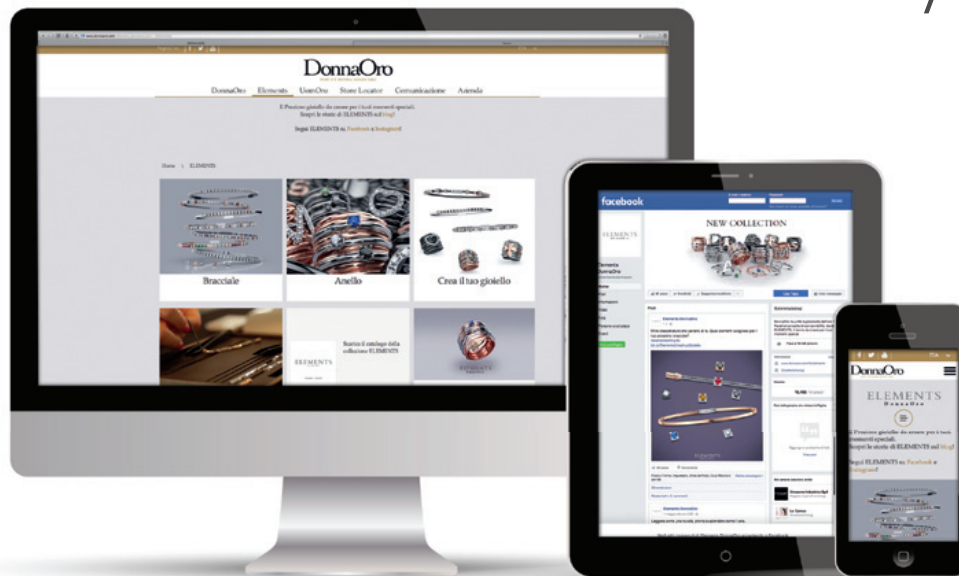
DonnaOro

DonnaOro Elements UomOro Store Locator Comunicazione Azienda

Il Prezioso gioiello da creare per i tuoi momenti speciali.
Scopri le storie di ELEMENTS sul blog!

Segui ELEMENTS su Facebook e Instagram!

Home > ELEMENTS

Bracciale

Anello

Crea il tuo gioiello

Scarica il catalogo della collezione ELEMENTS

ELEMENTS

facebook

NEW COLLECTION

ELEMENTS

Elements DonnaOro

DonnaOro

ELEMENTS
DonnaOro

Il Prezioso gioiello da creare per i tuoi momenti speciali.
Scopri le storie di ELEMENTS sul blog!

Segui ELEMENTS su Facebook e Instagram!